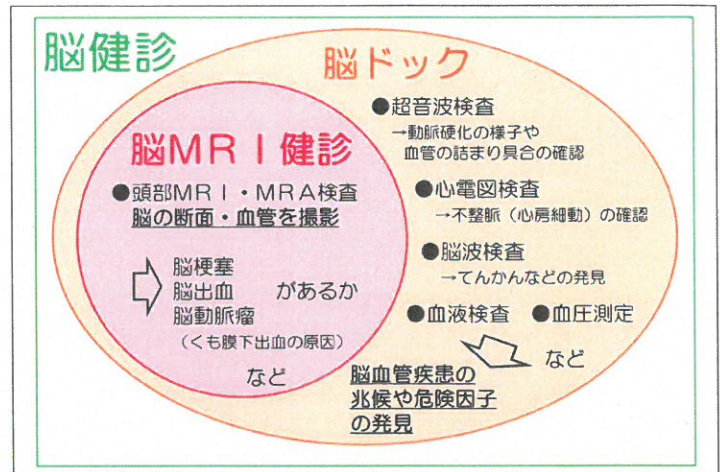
脳健診

脳ドック

●超音波検査
→動脈硬化の様子や血管の詰まり具合の確認

●心電図検査
→不整脈（心房細動）の確認

●脳波検査
→てんかんなどの発見

●血液検査　●血圧測定

など

脳血管疾患の兆候や危険因子の発見

脳ＭＲＩ健診

●頭部ＭＲＩ・ＭＲＡ検査
脳の断面・血管を撮影

脳梗塞
脳出血
脳動脈瘤
があるか
（くも膜下出血の原因）

など